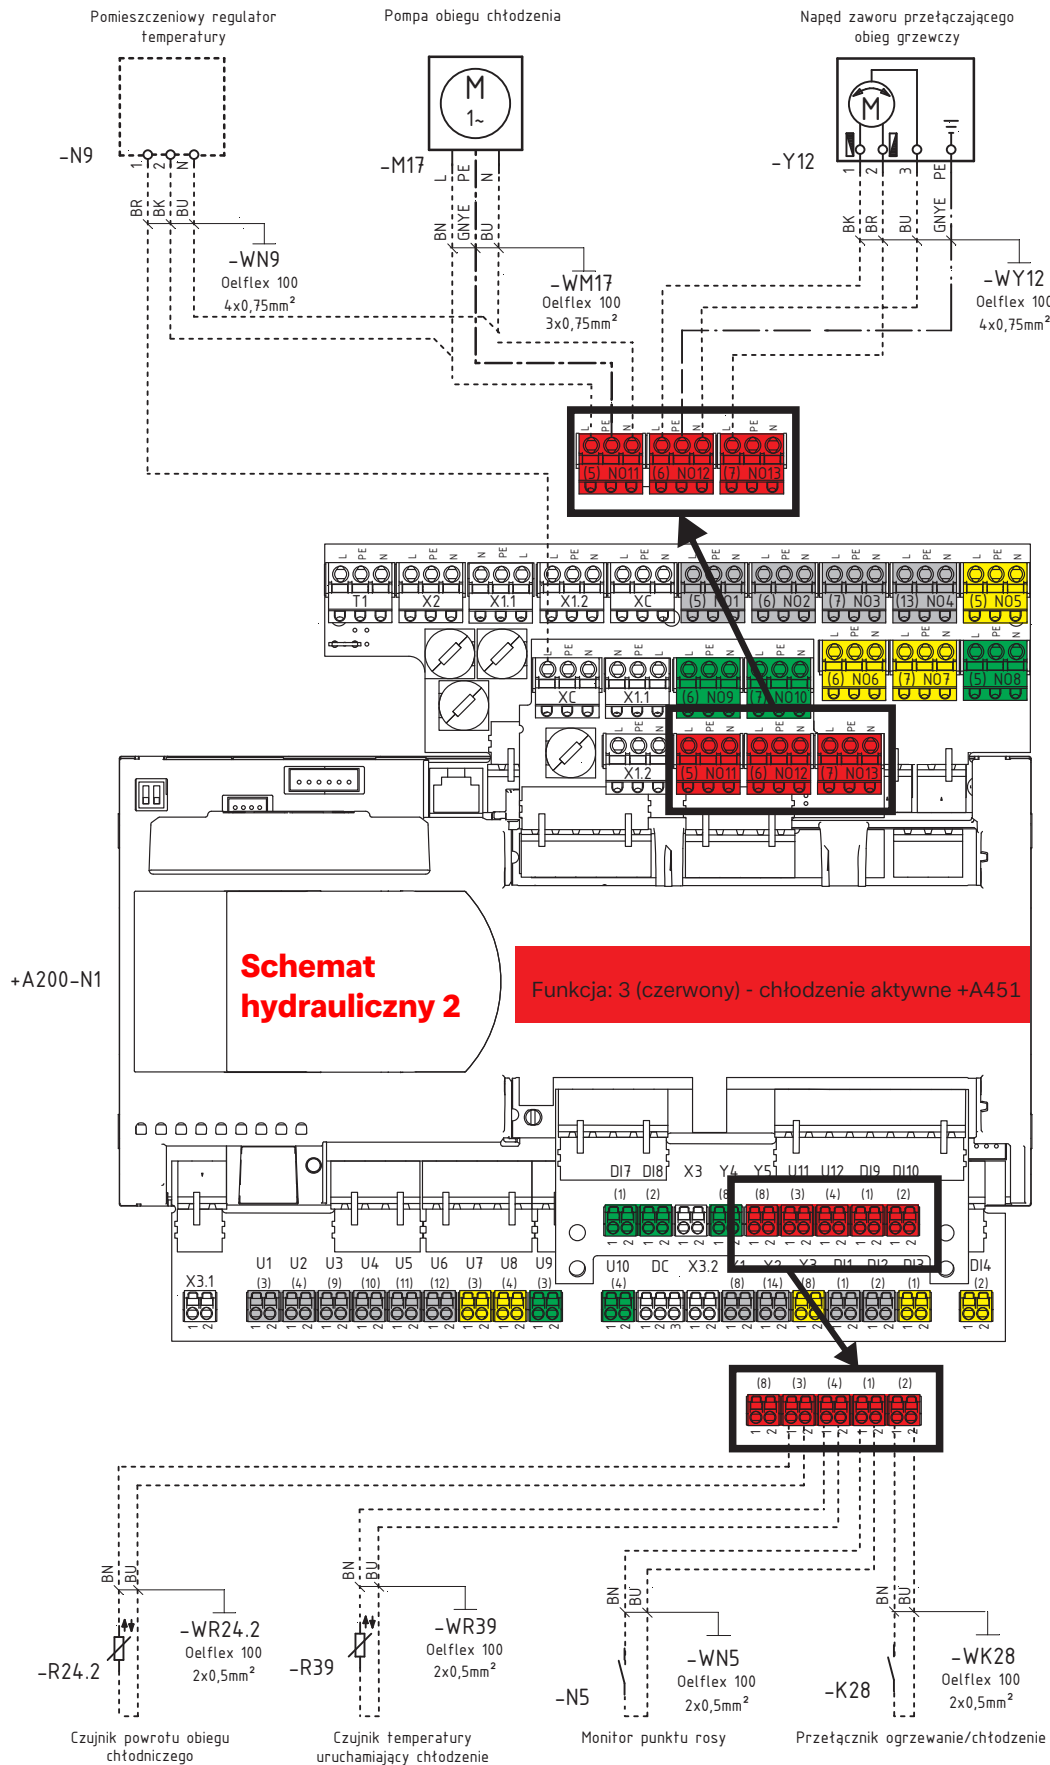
Pomieszczeniowy regulator temperatury

Pompa obiegu chłodzenia

Napęd zaworu przełączającego obieg grzewczy

-N9

1 2 N

BR BK BU

-WN9
Oelflex 100
4x0,75mm²

M
1~

-M17

L PE N

BN GNYE BU

-WM17
Oelflex 100
3x0,75mm²

M

-Y12

1 2 3 PE

BK BR BU GNYE

-WY12
Oelflex 100
4x0,75mm²

L PE N L PE N L PE N

(5) N011 (6) N012 (7) N013

T1 X2 X1.1 X1.2 XC (5) N01 (6) N02 (7) N03 (13) N04 (5) N05

(6) N06 (7) N07 (5) N08

XC X1.1 (6) N09 (7) N010

X1.2 (5) N011 (6) N012 (7) N013

+A200-N1

Schemat hydrauliczny 2

Funkcja: 3 (czerwony) - chłodzenie aktywne +A451

DI7 DI8 X3 Y4 Y5 U11 U12 DI9 DI10

(1) (2) (8) (3) (4) (1) (2)

X3.1 U1 U2 U3 U4 U5 U6 U7 U8 U9 U10 DC X3.2 X2 X3 DI1 DI2 DI3 DI4

(3) (4) (9) (10) (11) (12) (3) (4) (3) (4) (8) (14) (8) (1) (2) (1) (2)

(8) (3) (4) (1) (2)

1 2 1 2 1 2 1 2 1 2

BN BU

-WR24.2
Oelflex 100
2x0,5mm²

-R24.2

BN BU

-WR39
Oelflex 100
2x0,5mm²

-R39

BN BU

-WN5
Oelflex 100
2x0,5mm²

-N5

BN BU

-WK28
Oelflex 100
2x0,5mm²

-K28

Czujnik powrotu obiegu chłodniczego

Czujnik temperatury uruchamiający chłodzenie

Monitor punktu rosy

Przełącznik ogrzewanie/chłodzenie